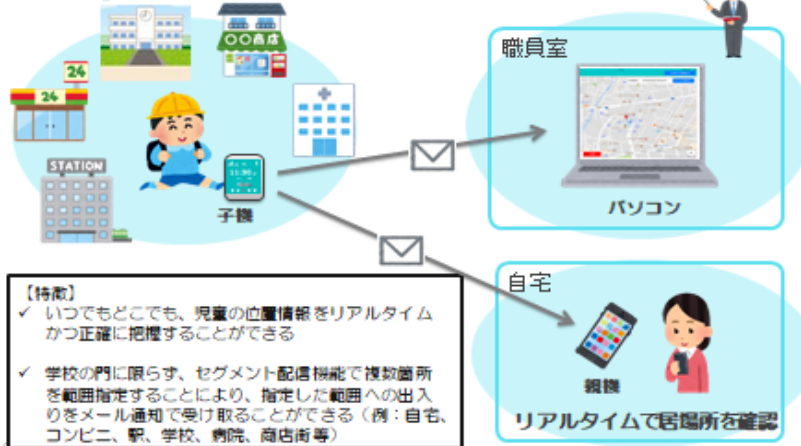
24
24
〇〇商店
STATION
子機
職員室
パソコン
自宅
親機
リアルタイムで居場所を確認

【特徴】
✓ いつでもどこでも、児童の位置情報をリアルタイムかつ正確に把握することができる

✓ 学校の門に限らず、セグメント配信機能で複数箇所を範囲指定することにより、指定した範囲への出入りをメール通知で受け取ることができる（例：自宅、コンビニ、駅、学校、病院、商店街等）